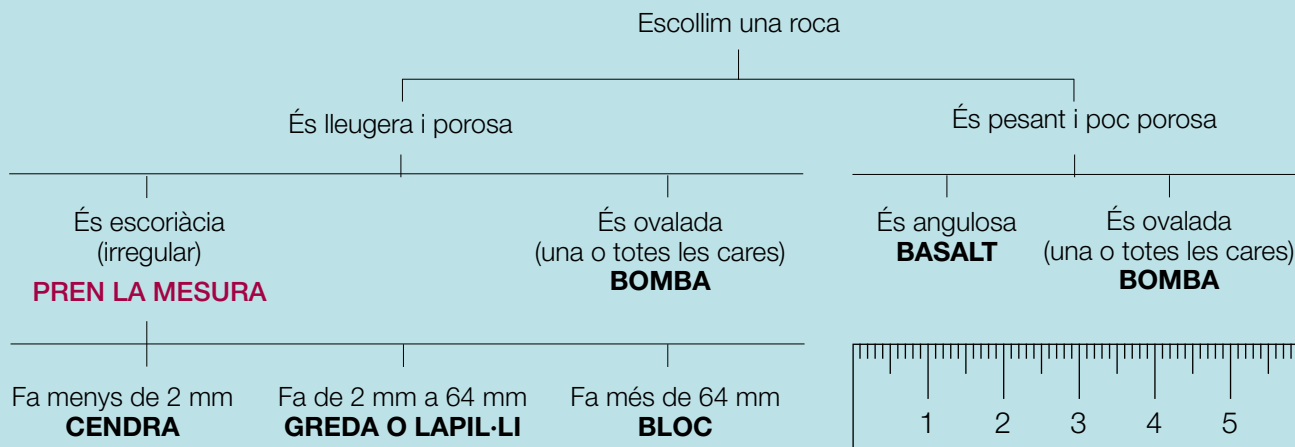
Escollim una roca

És lleugera i porosa

És pesant i poc porosa

És escoriàcia (irregular)
PREN LA MESURA

És ovalada (una o totes les cares)
**BOMBA**

És angulosa
**BASALT**

És ovalada (una o totes les cares)
**BOMBA**

Fa menys de 2 mm
**CENDRA**

Fa de 2 mm a 64 mm
**GREDA O LAPIL·LI**

Fa més de 64 mm
**BLOC**

1 2 3 4 5